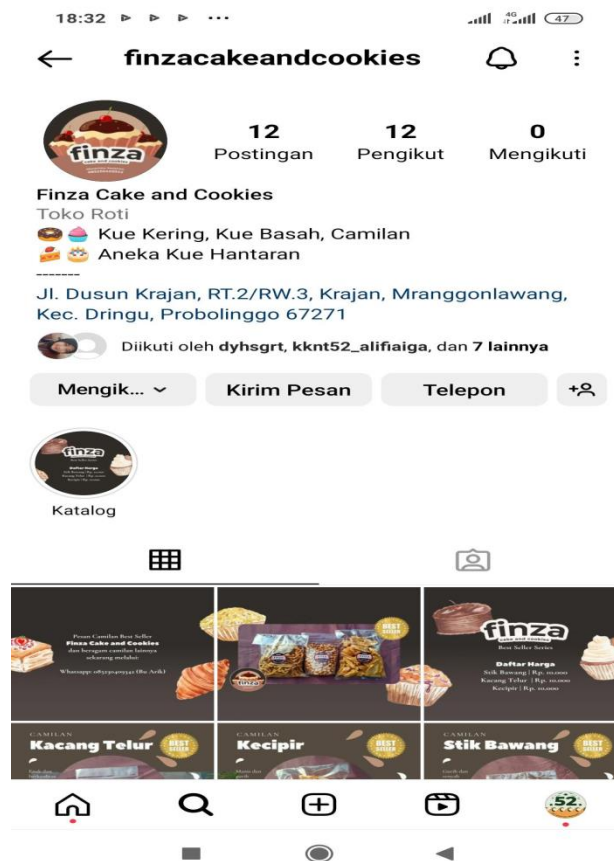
18:32 ⊳ ⊳ ⊳ ···

47

finzacakeandcookies

finza

12
Postingan

12
Pengikut

0
Mengikuti

Finza Cake and Cookies
Toko Roti
🍩🧁 Kue Kering, Kue Basah, Camilan
🍰🎂 Aneka Kue Hantaran
--------
Jl. Dusun Krajan, RT.2/RW.3, Krajan, Mranggonlawang, Kec. Dringu, Probolinggo 67271

Diikuti oleh dyhsgrt, kknt52_alifiaiga, dan 7 lainnya

Mengik...

Kirim Pesan

Telepon

finza
Daftar Harga

Katalog

Pesan Camilan Best Seller
Finza Cake and Cookies
dan beragam camilan lainnya
sekarang melalui
Whatsapp: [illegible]

BEST SELLER

finza

finza
Cake and Cookies
Best Seller Series
Daftar Harga
Stik Bawang | Rp. 10.000
Kacang Telur | Rp. 10.000
Kecipir | Rp. 10.000

CAMILAN
Kacang Telur
BEST SELLER

CAMILAN
Kecipir
BEST SELLER

CAMILAN
Stik Bawang
BEST SELLER

52